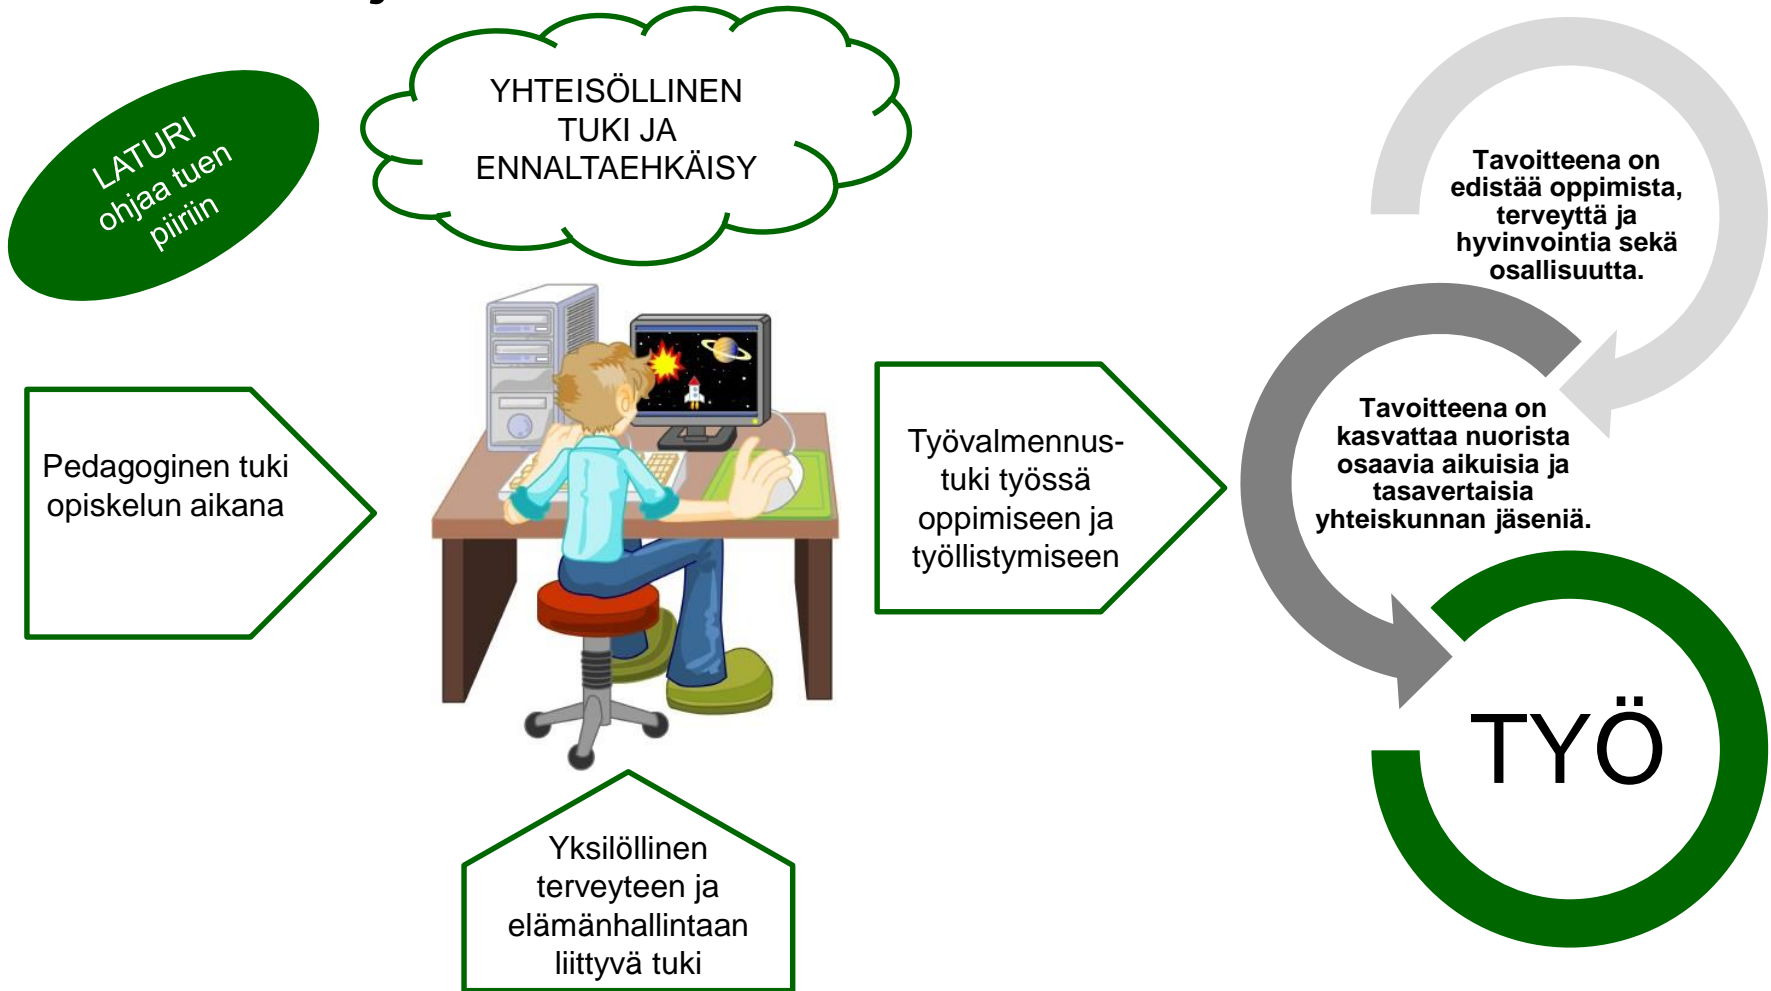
LATURI ohjaa tuen piiriin

YHTEISÖLLINEN TUKI JA ENNALTAEHKÄISY

Tavoitteena on edistää oppimista, terveyttä ja hyvinvointia sekä osallisuutta.

Pedagoginen tuki opiskelun aikana

Työvalmennus-tuki työssä oppimiseen ja työllistymiseen

Tavoitteena on kasvattaa nuorista osaavia aikuisia ja tasavertaisia yhteiskunnan jäseniä.

TYÖ

Yksilöllinen terveyteen ja elämänhallintaan liittyvä tuki